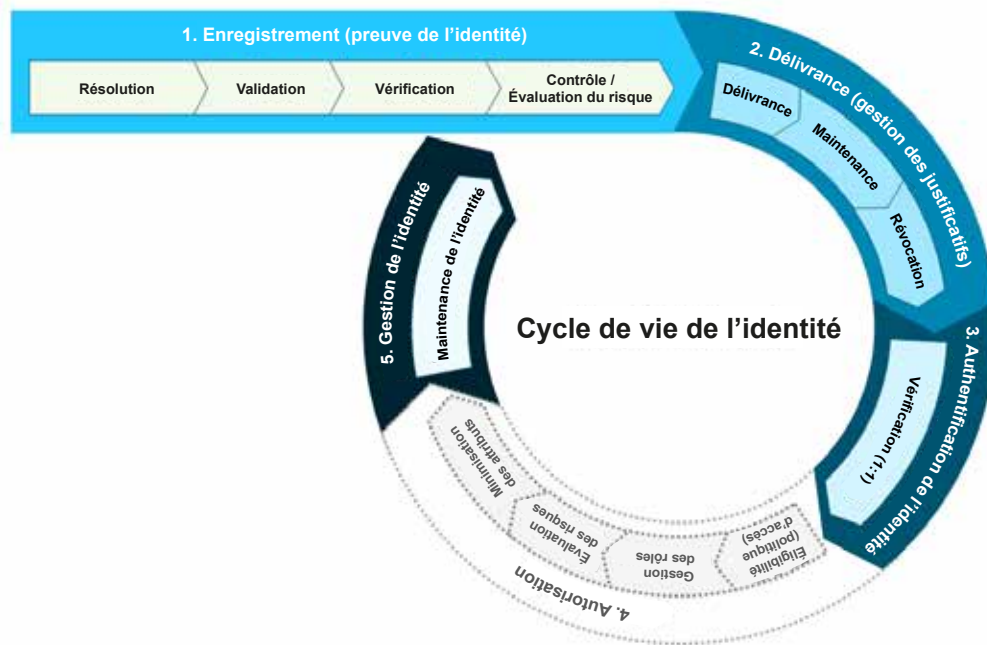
1. Enregistrement (preuve de l'identité)

Résolution

Validation

Vérification

Contrôle / Évaluation du risque

2. Délivrance (gestion des justificatifs)

Délivrance

Maintenance

Révocation

3. Authentification de l'identité

Vérification (1:1)

4. Autorisation

Eligibilité (politique d'accès)

Gestion des rôles

Évaluation des risques

Minimisation des attributs

5. Gestion de l'identité

Maintenance de l'identité

Cycle de vie de l'identité